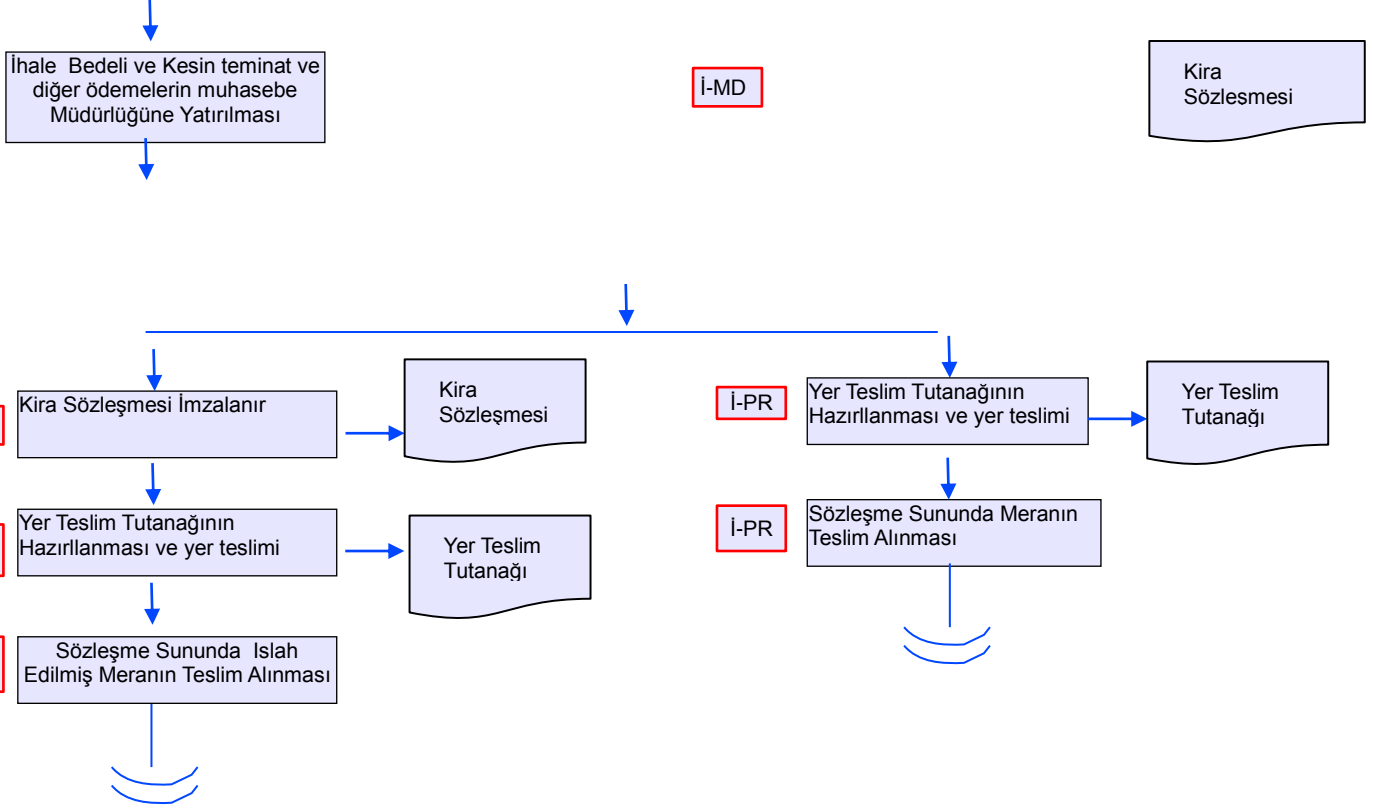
İhale Bedeli ve Kesin teminat ve diğer ödemelerin muhasebe Müdürlüğüne Yatırılması

İ-MD

Kira Sözlesmesi

Kira Sözleşmesi İmzalanır

Kira Sözleşmesi

Yer Teslim Tutanağının Hazırllanması ve yer teslimi

Yer Teslim Tutanağı

Sözleşme Sununda Islah Edilmiş Meranın Teslim Alınması

İ-PR

Yer Teslim Tutanağının Hazırllanması ve yer teslimi

Yer Teslim Tutanağı

İ-PR

Sözleşme Sununda Meranın Teslim Alınması